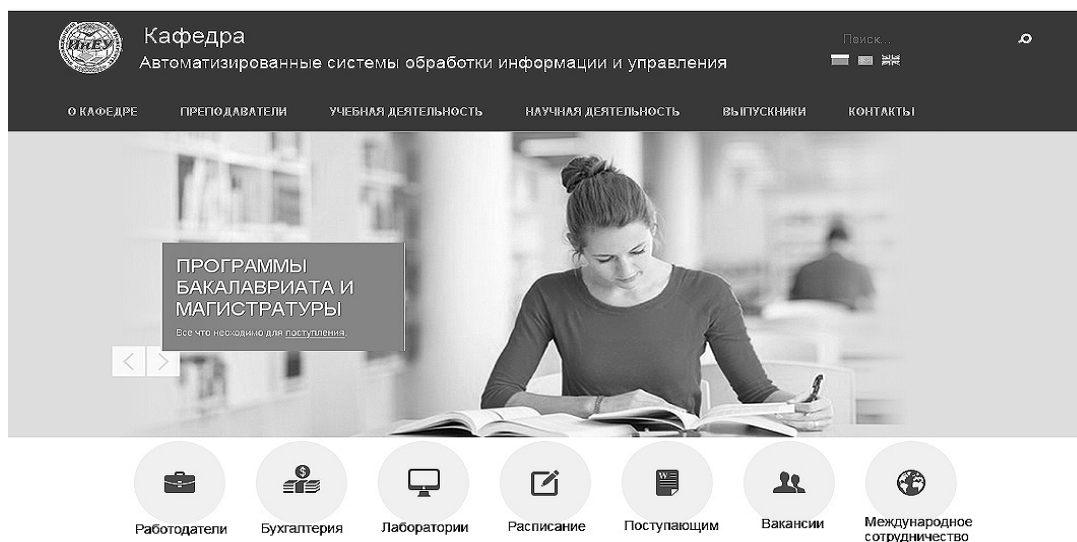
ИнЕУ

Кафедра

Автоматизированные системы обработки информации и управления

Поиск...

О КАФЕДРЕ ПРЕПОДАВАТЕЛИ УЧЕБНАЯ ДЕЯТЕЛЬНОСТЬ НАУЧНАЯ ДЕЯТЕЛЬНОСТЬ ВЫПУСКНИКИ КОНТАКТЫ

ПРОГРАММЫ БАКАЛАВРИАТА И МАГИСТРАТУРЫ

Все что нехродимо для поступления.

Работодатели Бухгалтерия Лаборатории Расписание Поступающим Вакансии Международное сотрудничество